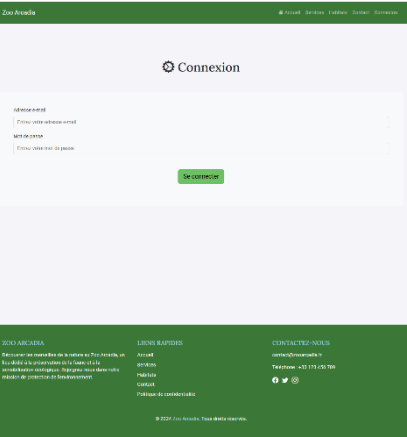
Zoo Arcadia

Accueil Services Habitats Contact Connexion

Connexion

Adresse e-mail

Entrez votre adresse e-mail

Mot de passe

Entrez votre mot de passe

Se connecter

ZOO ARCADIA

Découvrez les merveilles de la nature au Zoo Arcadia, un lieu dédié à la préservation de la faune et à la sensibilisation écologique. Rejoignez-nous dans notre mission de protection de l'environnement.

LIENS RAPIDES

Accueil

Services

Habitats

Contact

Politique de confidentialité

CONTACTEZ-NOUS

contact@zooarcadia.fr

Téléphone : +33 123 456 789

© 2024 Zoo Arcadia. Tous droits réservés.